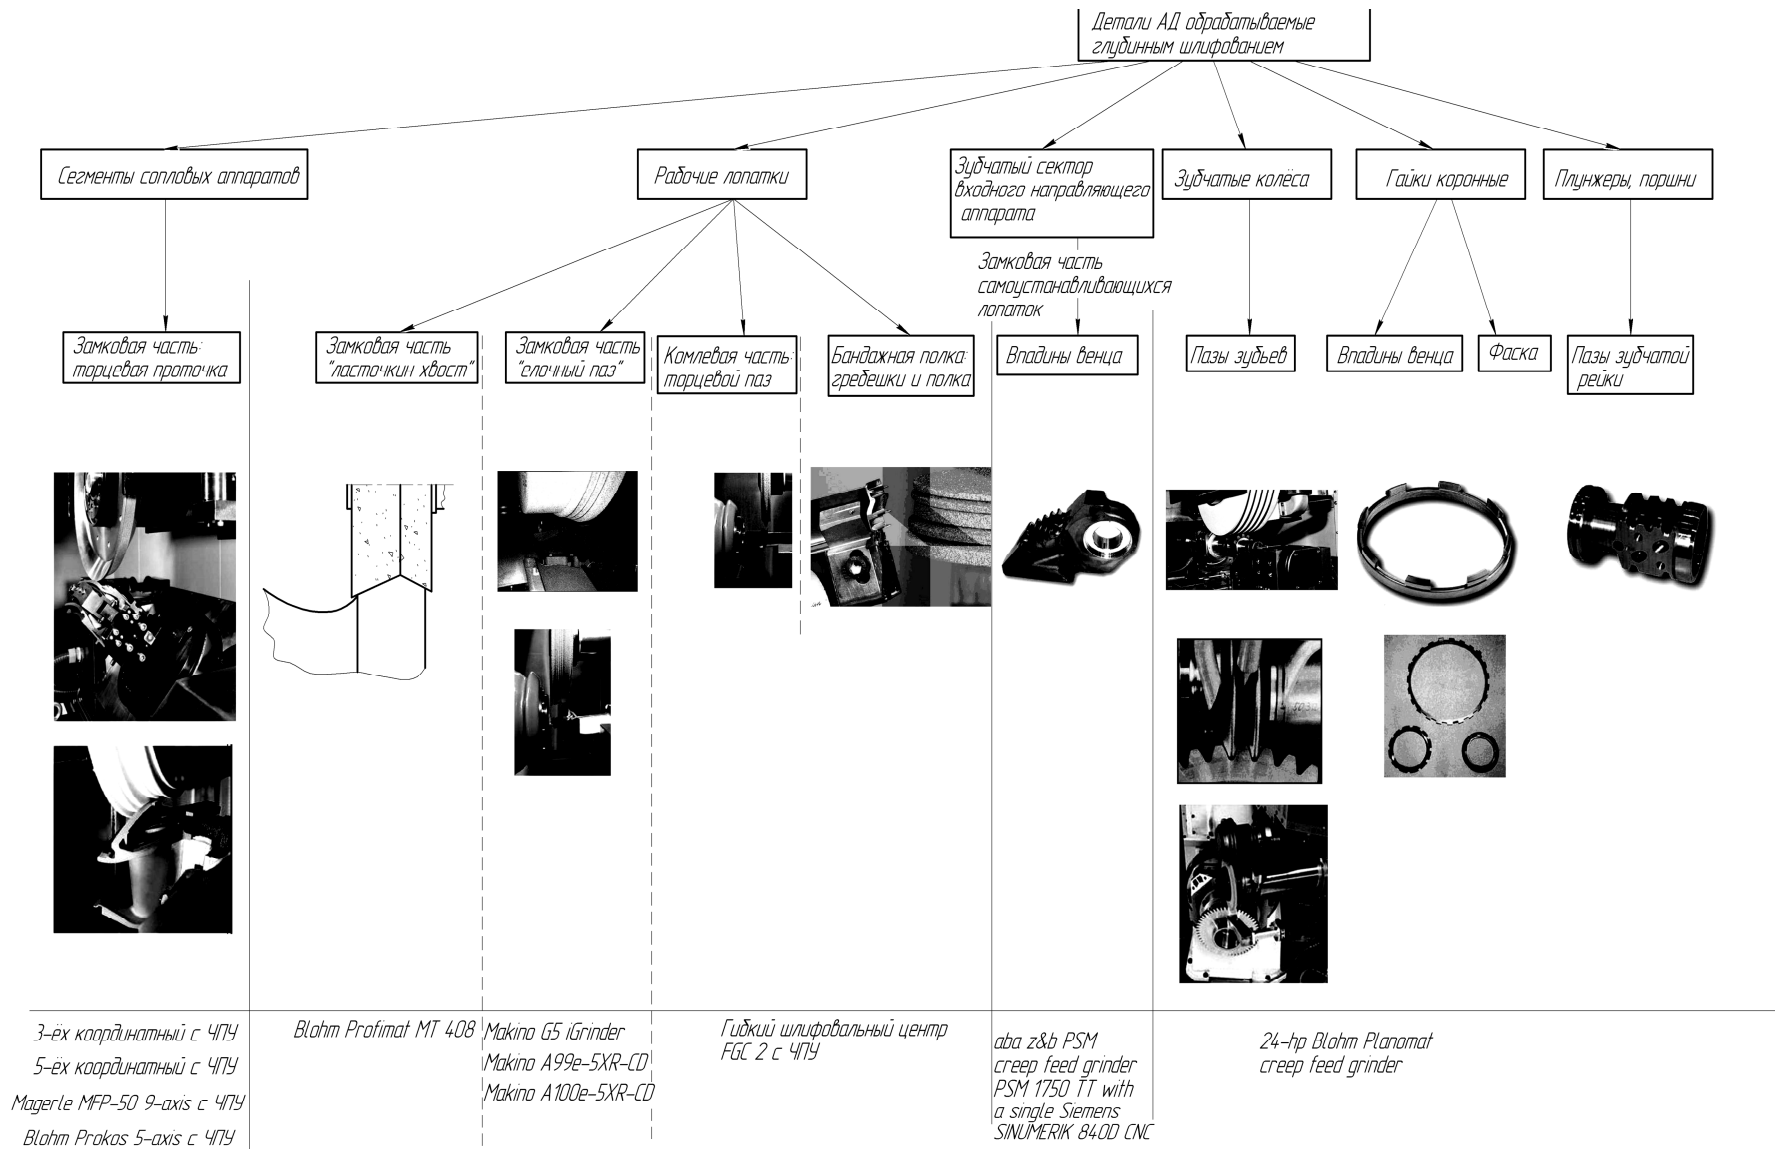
Детали АД обрабатываемые глубинным шлифованием

Сегменты сопловых аппаратов

Рабочие лопатки

Зубчатый сектор входного направляющего аппарата

Зубчатые колёса

Гайки коронные

Плунжеры, поршни

Замковая часть самоустанавливающихся лопаток

Замковая часть: торцевая проточка

Замковая часть "ласточкин хвост"

Замковая часть "елочный паз"

Комлевая часть: торцевой паз

Бандажная полка: гребешки и полка

Впадины венца

Пазы зубьев

Впадины венца

Фаска

Пазы зубчатой рейки

3-ёх координатный с ЧПУ
5-ёх координатный с ЧПУ
Magerle MFP-50 9-axis с ЧПУ
Blohm Prokos 5-axis с ЧПУ

Blohm Profimat MT 408

Makino G5 iGrinder
Makino A99e-5XR-CD
Makino A100e-5XR-CD

Гибкий шлифовальный центр FGC 2 с ЧПУ

aba z&b PSM creep feed grinder PSM 1750 TT with a single Siemens SINUMERIK 840D CNC

24-hp Blohm Planomat creep feed grinder